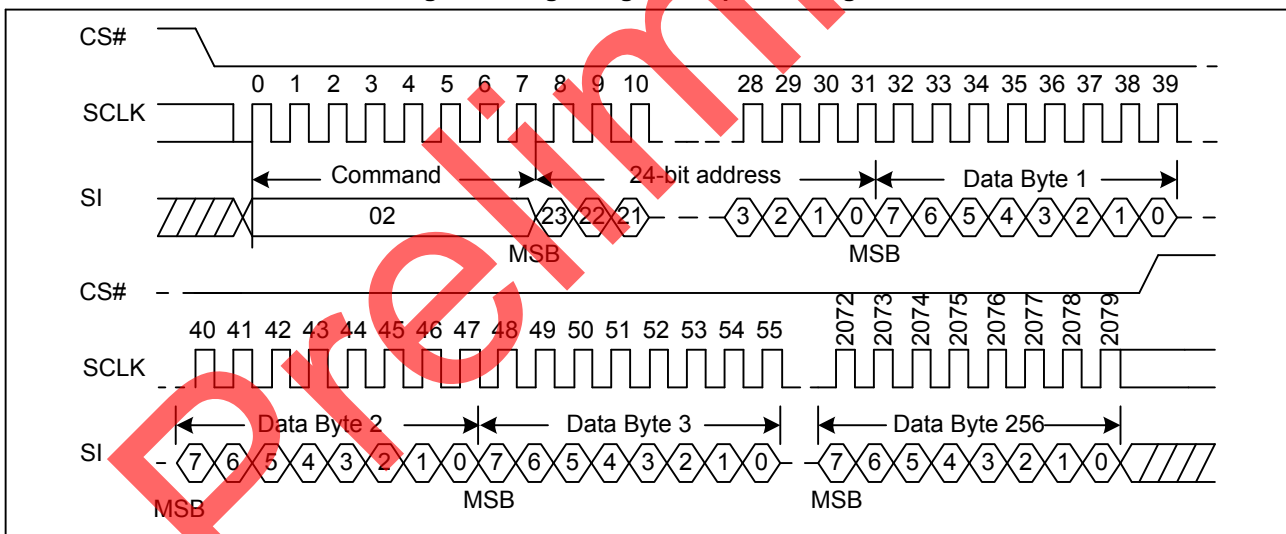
CS#

0 1 2 3 4 5 6 7 8 9 10 28 29 30 31 32 33 34 35 36 37 38 39

SCLK

Command

24-bit address

Data Byte 1

SI

02

23 22 21

3 2 1 0 7 6 5 4 3 2 1 0

MSB

MSB

CS#

2072 2073 2074 2075 2076 2077 2078 2079

40 41 42 43 44 45 46 47 48 49 50 51 52 53 54 55

SCLK

Data Byte 2

Data Byte 3

Data Byte 256

SI

7 6 5 4 3 2 1 0 7 6 5 4 3 2 1 0 7 6 5 4 3 2 1 0

MSB

MSB

MSB

Preliminary